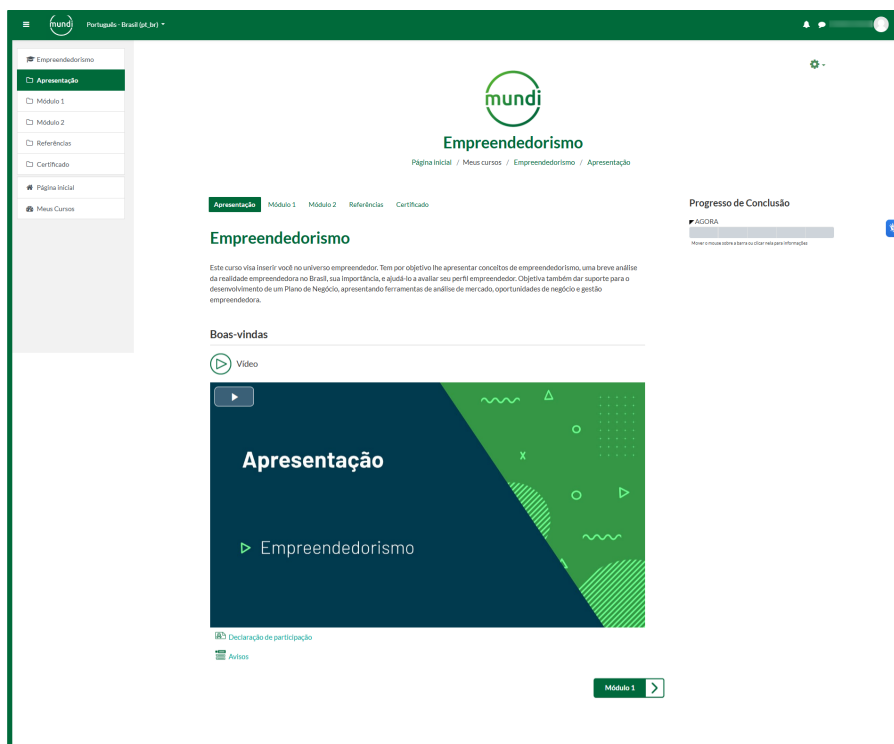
mundi Português - Brasil (pt_br)

Empreendedorismo
Apresentação
Módulo 1
Módulo 2
Referências
Certificado
Página inicial
Meus Cursos

mundi

Empreendedorismo

Página inicial / Meus cursos / Empreendedorismo / Apresentação

Apresentação Módulo 1 Módulo 2 Referências Certificado

Empreendedorismo

Este curso visa inserir você no universo empreendedor. Tem por objetivo lhe apresentar conceitos de empreendedorismo, uma breve análise da realidade empreendedora no Brasil, sua importância, e ajudá-lo a avaliar seu perfil empreendedor. Objetiva também dar suporte para o desenvolvimento de um Plano de Negócio, apresentando ferramentas de análise de mercado, oportunidades de negócio e gestão empreendedora.

Boas-vindas

Video

Apresentação

Empreendedorismo

Declaração de participação

Avisos

Módulo 1

Progresso de Conclusão

AGORA

Mover o mouse sobre a barra ou clicar nela para informações